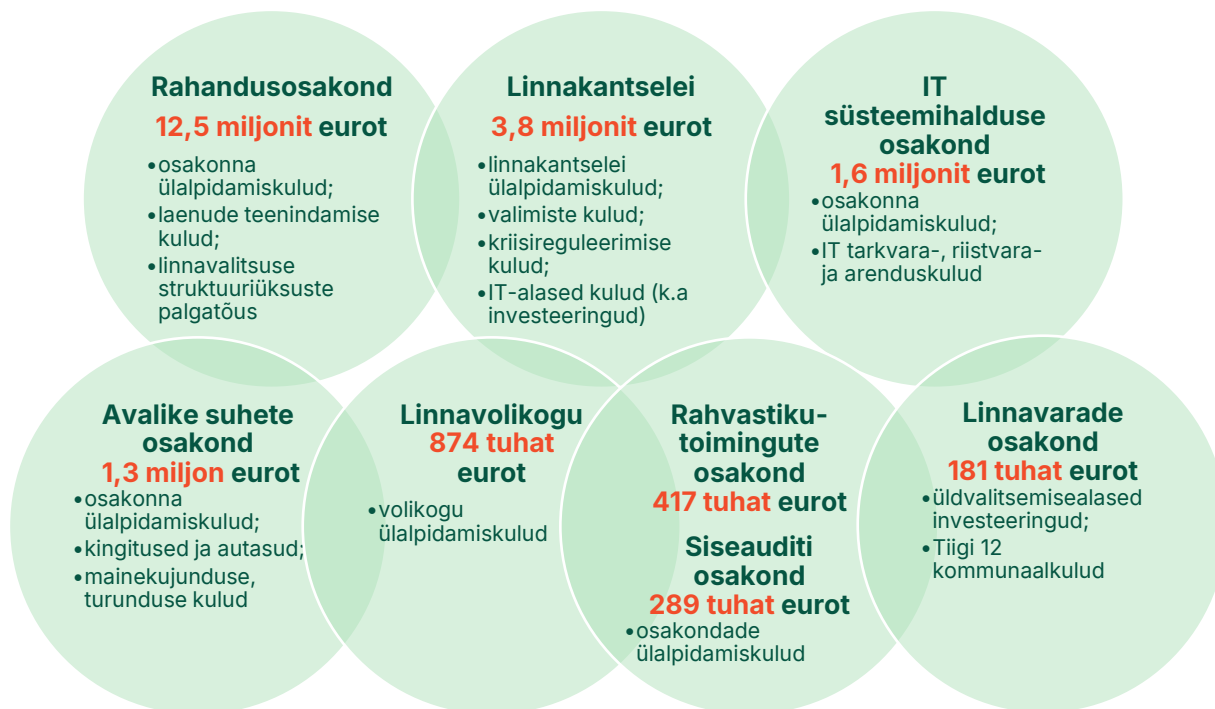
Rahandusosakond
12,5 miljonit eurot
• osakonna ülalpidamiskulud;
• laenude teenindamise kulud;
• linnavalitsuse struktuuriüksuste palgatõus

Linnakantselei
3,8 miljonit eurot
• linnakantselei ülalpidamiskulud;
• valimiste kulud;
• kriisireguleerimise kulud;
• IT-alased kulud (k.a investeeringud)

IT süsteemihalduse osakond
1,6 miljonit eurot
• osakonna ülalpidamiskulud;
• IT tarkvara-, riistvara- ja arenduskulud

Avalike suhete osakond
1,3 miljon eurot
• osakonna ülalpidamiskulud;
• kingitused ja autasud;
• mainekujunduse, turunduse kulud

Linnavolikogu
874 tuhat eurot
• volikogu ülalpidamiskulud

Rahvastikutoimingute osakond
417 tuhat eurot
Siseauditi osakond
289 tuhat eurot
• osakondade ülalpidamiskulud

Linnavarade osakond
181 tuhat eurot
• üldvalitsemisealased investeeringud;
• Tiigi 12 kommunaalkulud